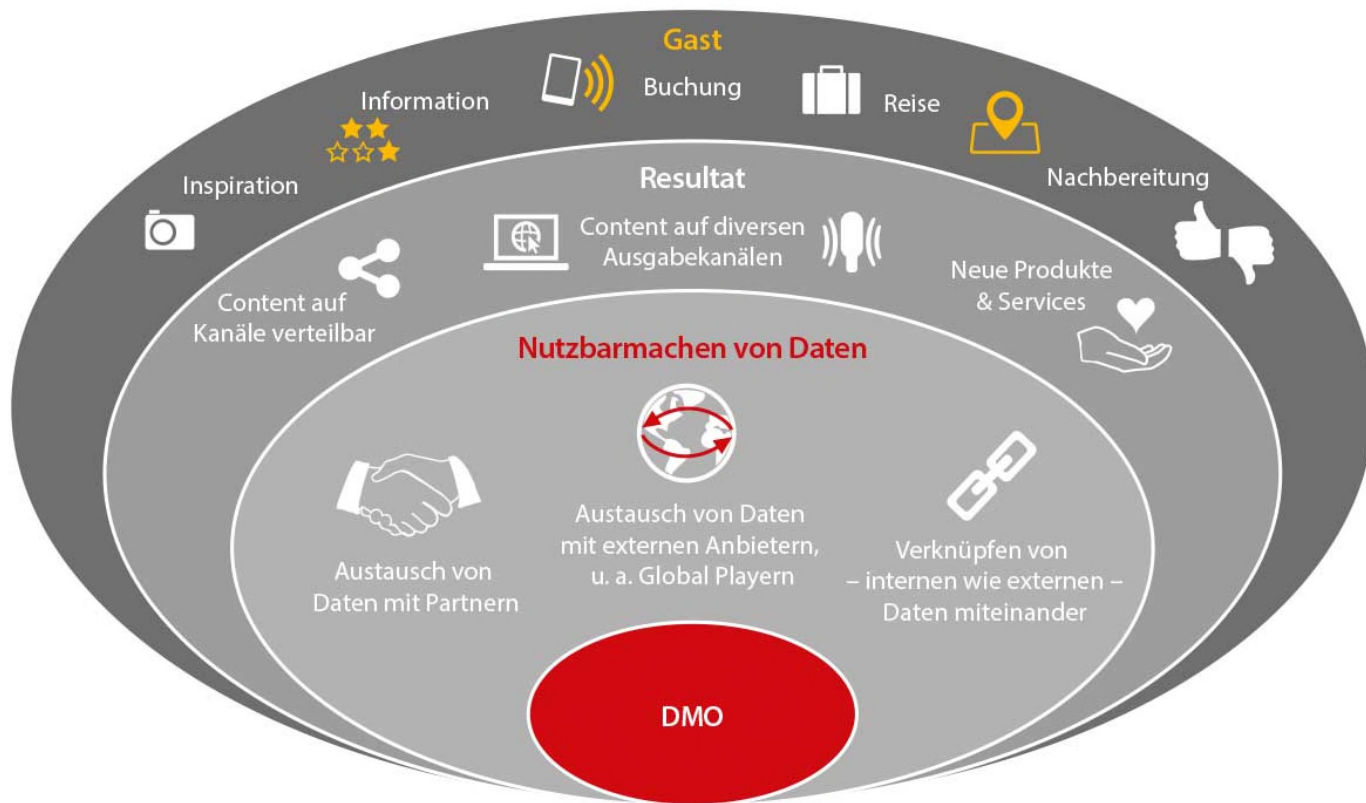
Gast

Information

Buchung

Reise

Inspiration

Nachbereitung

Resultat

Content auf diversen Ausgabekanälen

Content auf Kanäle verteilbar

Neue Produkte & Services

Nutzbarmachen von Daten

Austausch von Daten mit externen Anbietern, u. a. Global Playern

Austausch von Daten mit Partnern

Verknüpfen von – internen wie externen – Daten miteinander

DMO